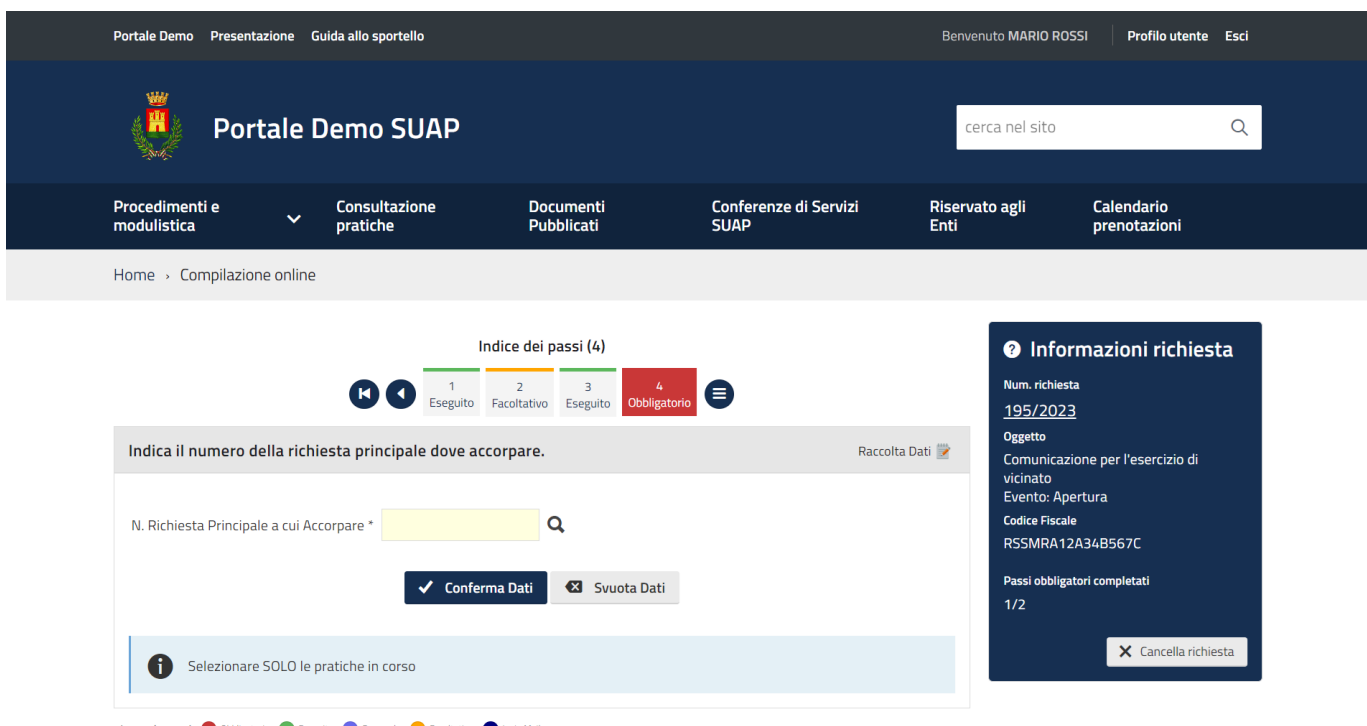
Portale Demo Presentazione Guida allo sportello

Benvenuto MARIO ROSSI Profilo utente Esci

Portale Demo SUAP

cerca nel sito

Procedimenti e modulistica

Consultazione pratiche

Documenti Pubblicati

Conferenze di Servizi SUAP

Riservato agli Enti

Calendario prenotazioni

Home › Compilazione online

Indice dei passi (4)

1 Eseguito

2 Facoltativo

3 Eseguito

4 Obbligatorio

Indica il numero della richiesta principale dove accorpare.

Raccolta Dati

N. Richiesta Principale a cui Accorpare *

Conferma Dati

Svuota Dati

Selezionare SOLO le pratiche in corso

Informazioni richiesta

Num. richiesta

195/2023

Oggetto

Comunicazione per l'esercizio di vicinato
Evento: Apertura

Codice Fiscale

RSSMRA12A34B567C

Passi obbligatori completati

1/2

Cancella richiesta

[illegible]